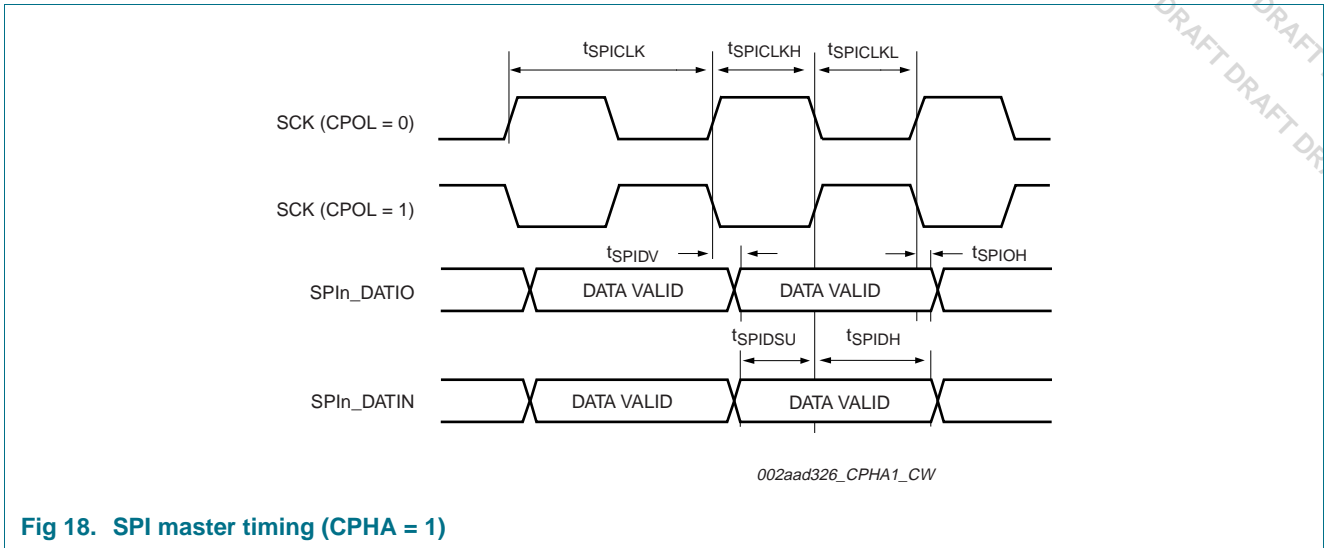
DRAFT DRAFT DRAFT DRAFT DRAFT

$t_{SPICLK}$ $t_{SPICLKH}$ $t_{SPICLKL}$

SCK (CPOL = 0)

SCK (CPOL = 1)

$t_{SPIDV}$ $t_{SPIOH}$

SPIn_DATIO DATA VALID DATA VALID

$t_{SPIDSU}$ $t_{SPIDH}$

SPIn_DATIN DATA VALID DATA VALID

002aad326_CPHA1_CW

Fig 18. SPI master timing (CPHA = 1)